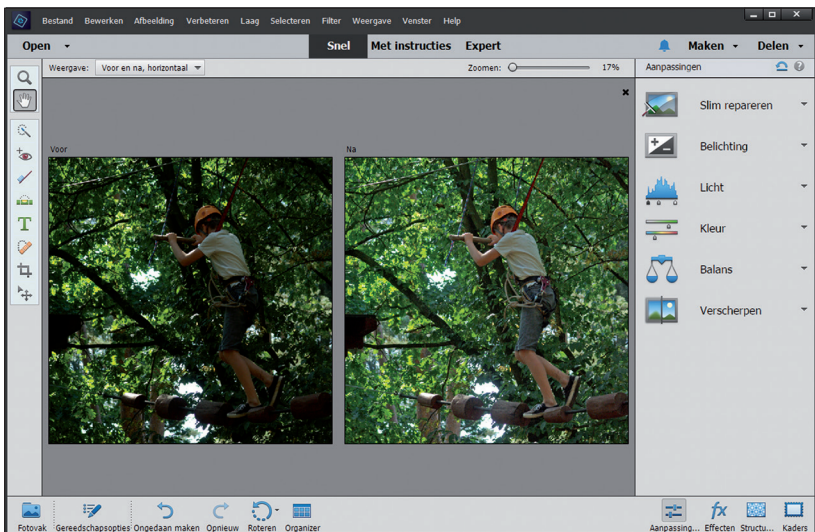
Bestand Bewerken Afbeelding Verbeteren Laag Selecteren Filter Weergave Venster Help

Open

Snel Met instructies Expert

Maken Delen

Weergave: Voor en na, horizontaal

Zoomen: 17%

Aanpassingen

Voor

Na

Slim repareren

Belichting

Licht

Kleur

Balans

Verscherpen

Fotovak Gereedschapsopties Ongedaan maken Opnieuw Roteren Organizer

Aanpassing... Effecten Structu... Kaders